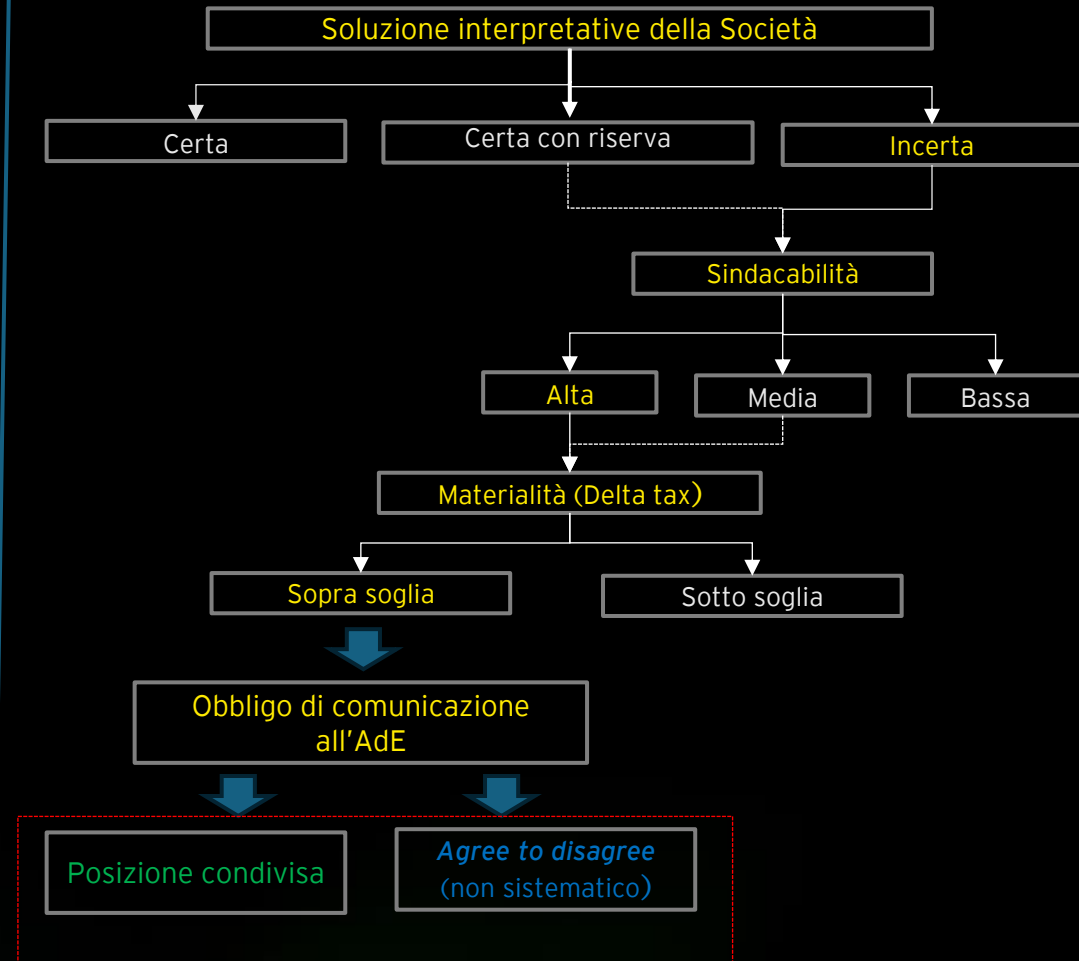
Soluzione interpretative della Società

Certa

Certa con riserva

Incerta

Sindacabilità

Alta

Media

Bassa

Materialità (Delta tax)

Sopra soglia

Sotto soglia

Obbligo di comunicazione all'AdE

Posizione condivisa

Agree to disagree (non sistematico)